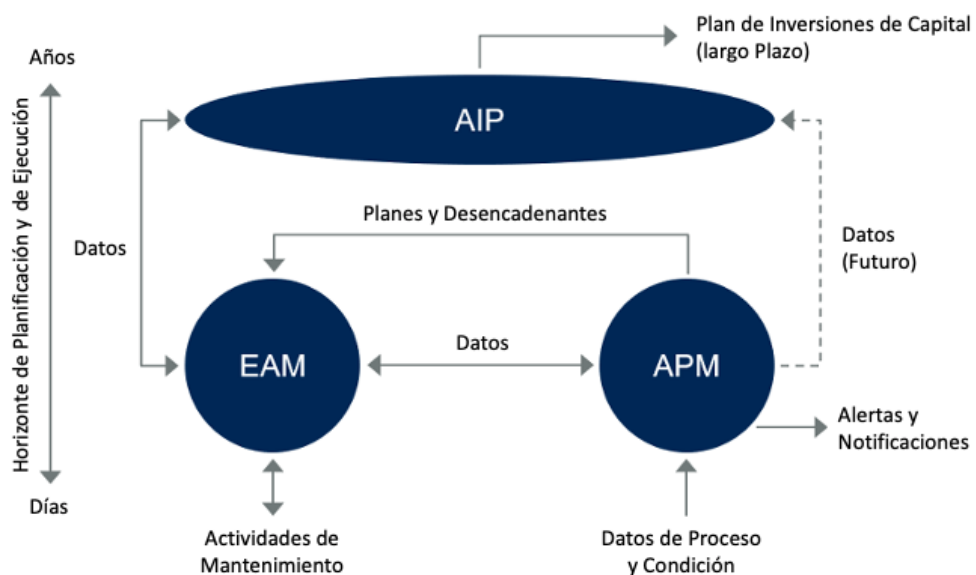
Años

Horizonte de Planificación y de Ejecución

Días

Plan de Inversiones de Capital (largo Plazo)

AIP

Datos

Planes y Desencadenantes

Datos (Futuro)

EAM

Datos

APM

Alertas y Notificaciones

Actividades de Mantenimiento

Datos de Proceso y Condición